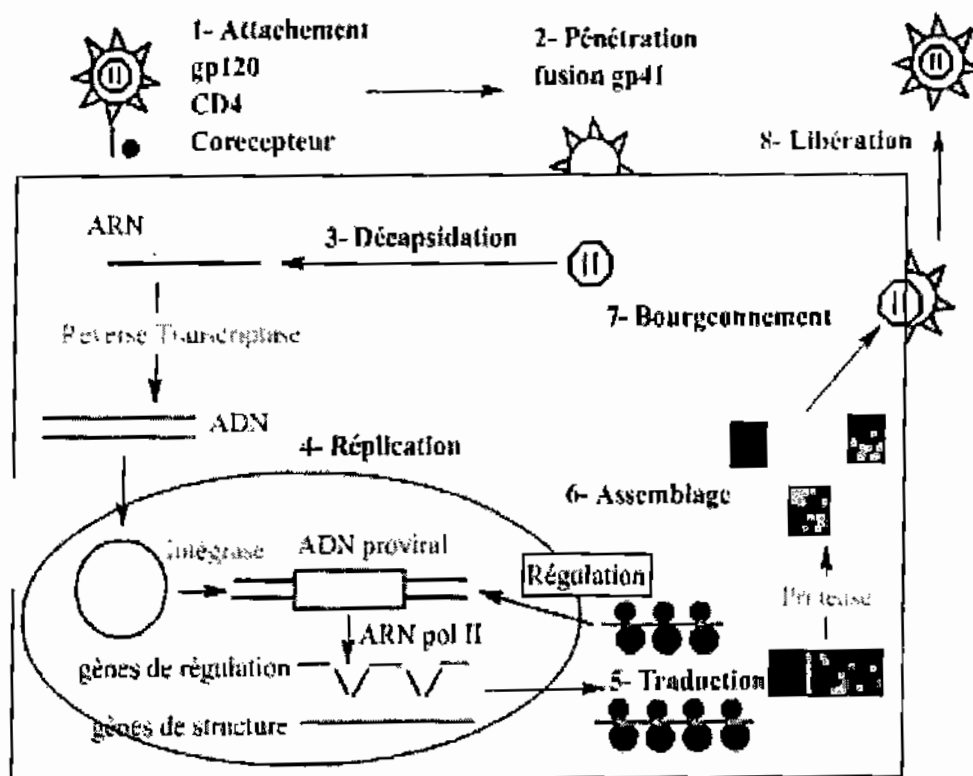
1- Attachement
gp120
CD4
Corecepteur

2- Pénétration
fusion gp41

8- Libération

ARN

3- Décapsidation

7- Bourgeonnement

Reverse Transcriptase

ADN

4- Réplication

6- Assemblage

intégrase

ADN proviral

Régulation

Protéase

ARN pol II

gènes de régulation

5- Traduction

gènes de structure